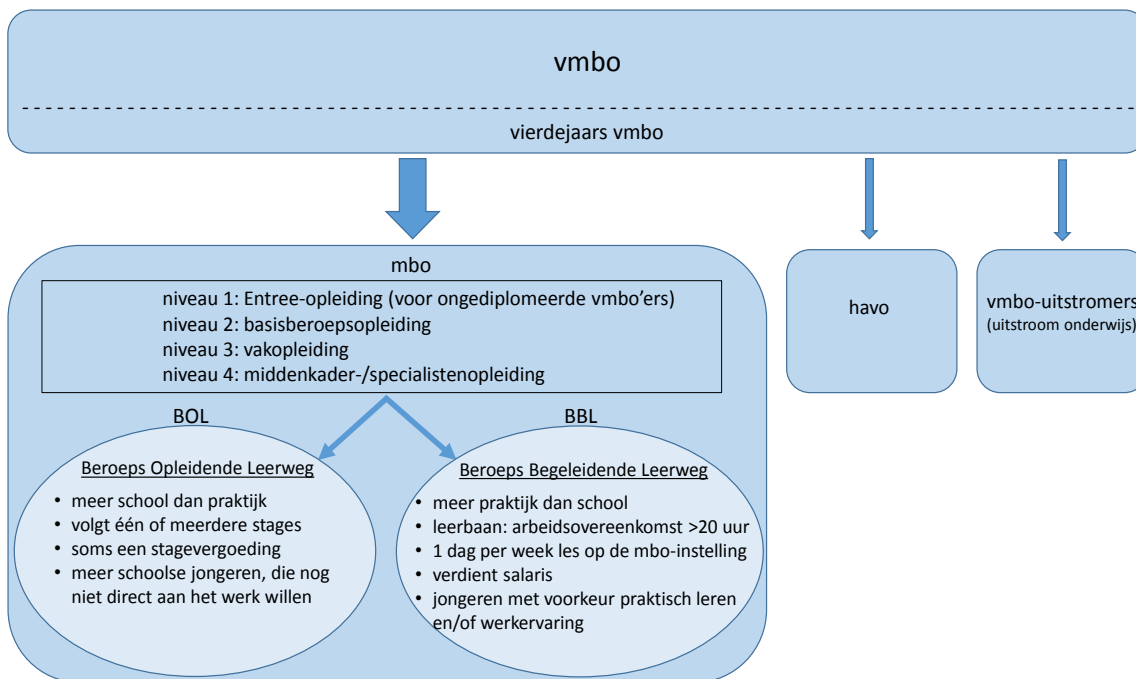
vmbo

vierdejaars vmbo

mbo

niveau 1: Entree-opleiding (voor ongediplomeerde vmbo'ers)
niveau 2: basisberoepsopleiding
niveau 3: vakopleiding
niveau 4: middenkader-/specialistenopleiding

BOL

BBL

Beroeps Opleidende Leerweg

- meer school dan praktijk
- volgt één of meerdere stages
- soms een stagevergoeding
- meer schoolse jongeren, die nog niet direct aan het werk willen

Beroeps Begeleidende Leerweg

- meer praktijk dan school
- leerbaan: arbeidsovereenkomst >20 uur
- 1 dag per week les op de mbo-instelling
- verdient salaris
- jongeren met voorkeur praktisch leren en/of werkervaring

havo

vmbo-uitstromers
(uitstroom onderwijs)